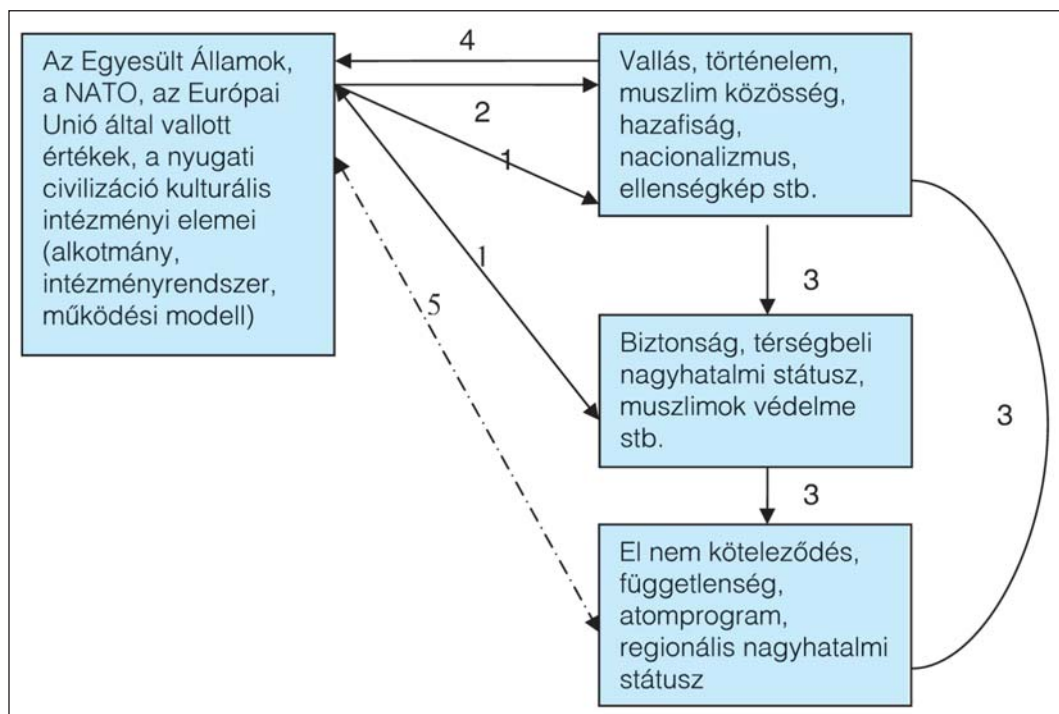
Az Egyesült Államok, a NATO, az Európai Unió által vallott értékek, a nyugati civilizáció kulturális intézményi elemei (alkotmány, intézményrendszer, működési modell)

4

2

1

1

5

Vallás, történelem, muszlim közösség, hazafiság, nacionalizmus, ellenségkép stb.

3

Biztonság, térségbeli nagyhatalmi státusz, muszlimok védelme stb.

3

3

El nem kötelezõdés, függetlenség, atomprogram, regionális nagyhatalmi státusz